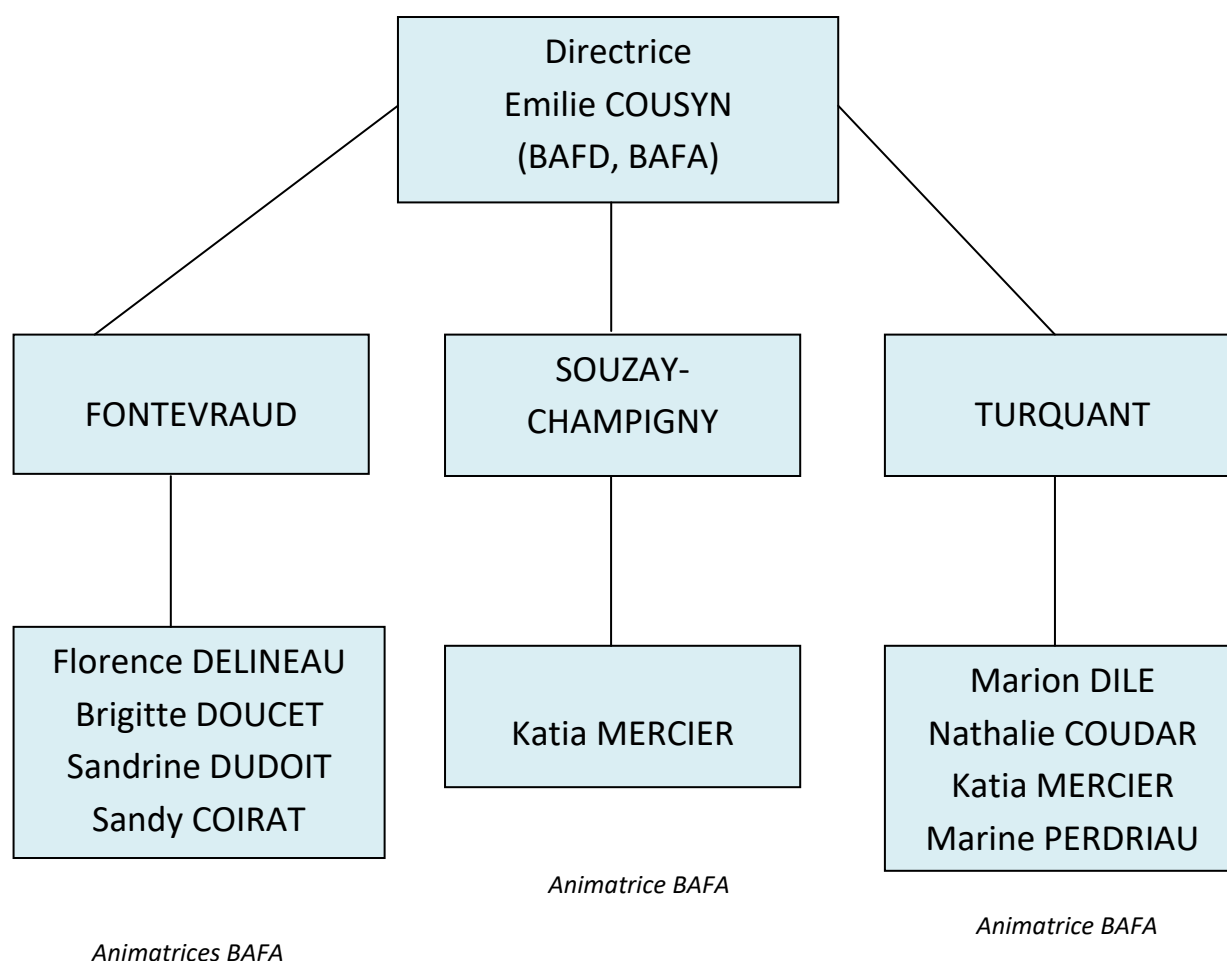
Directrice
Emilie COUSYN
(BAFD, BAFA)

FONTEVRAUD

SOUZAY-CHAMPIGNY

TURQUANT

Florence DELINEAU
Brigitte DOUCET
Sandrine DUDOIT
Sandy COIRAT

Katia MERCIER

Marion DILE
Nathalie COUDAR
Katia MERCIER
Marine PERDRIAU

Animatrice BAFA

Animatrice BAFA

Animatrices BAFA